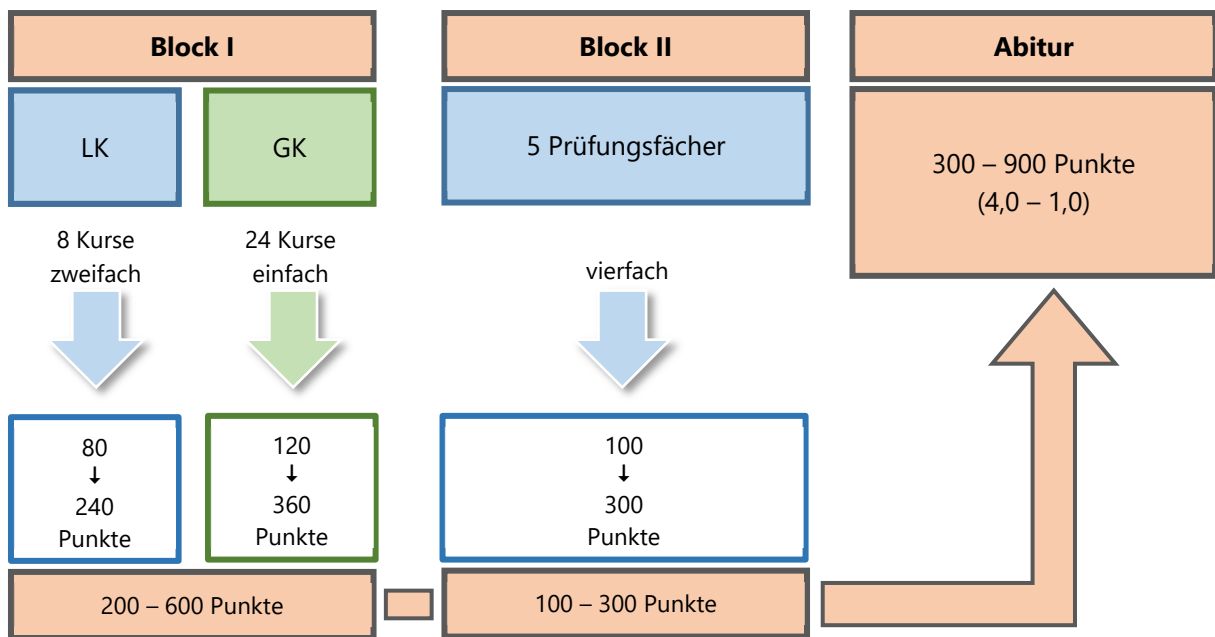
Block I

Block II

Abitur

LK

GK

5 Prüfungsfächer

300 – 900 Punkte
(4,0 – 1,0)

8 Kurse
zweifach

24 Kurse
einfach

vierfach

80
↓
240
Punkte

120
↓
360
Punkte

100
↓
300
Punkte

200 – 600 Punkte

100 – 300 Punkte